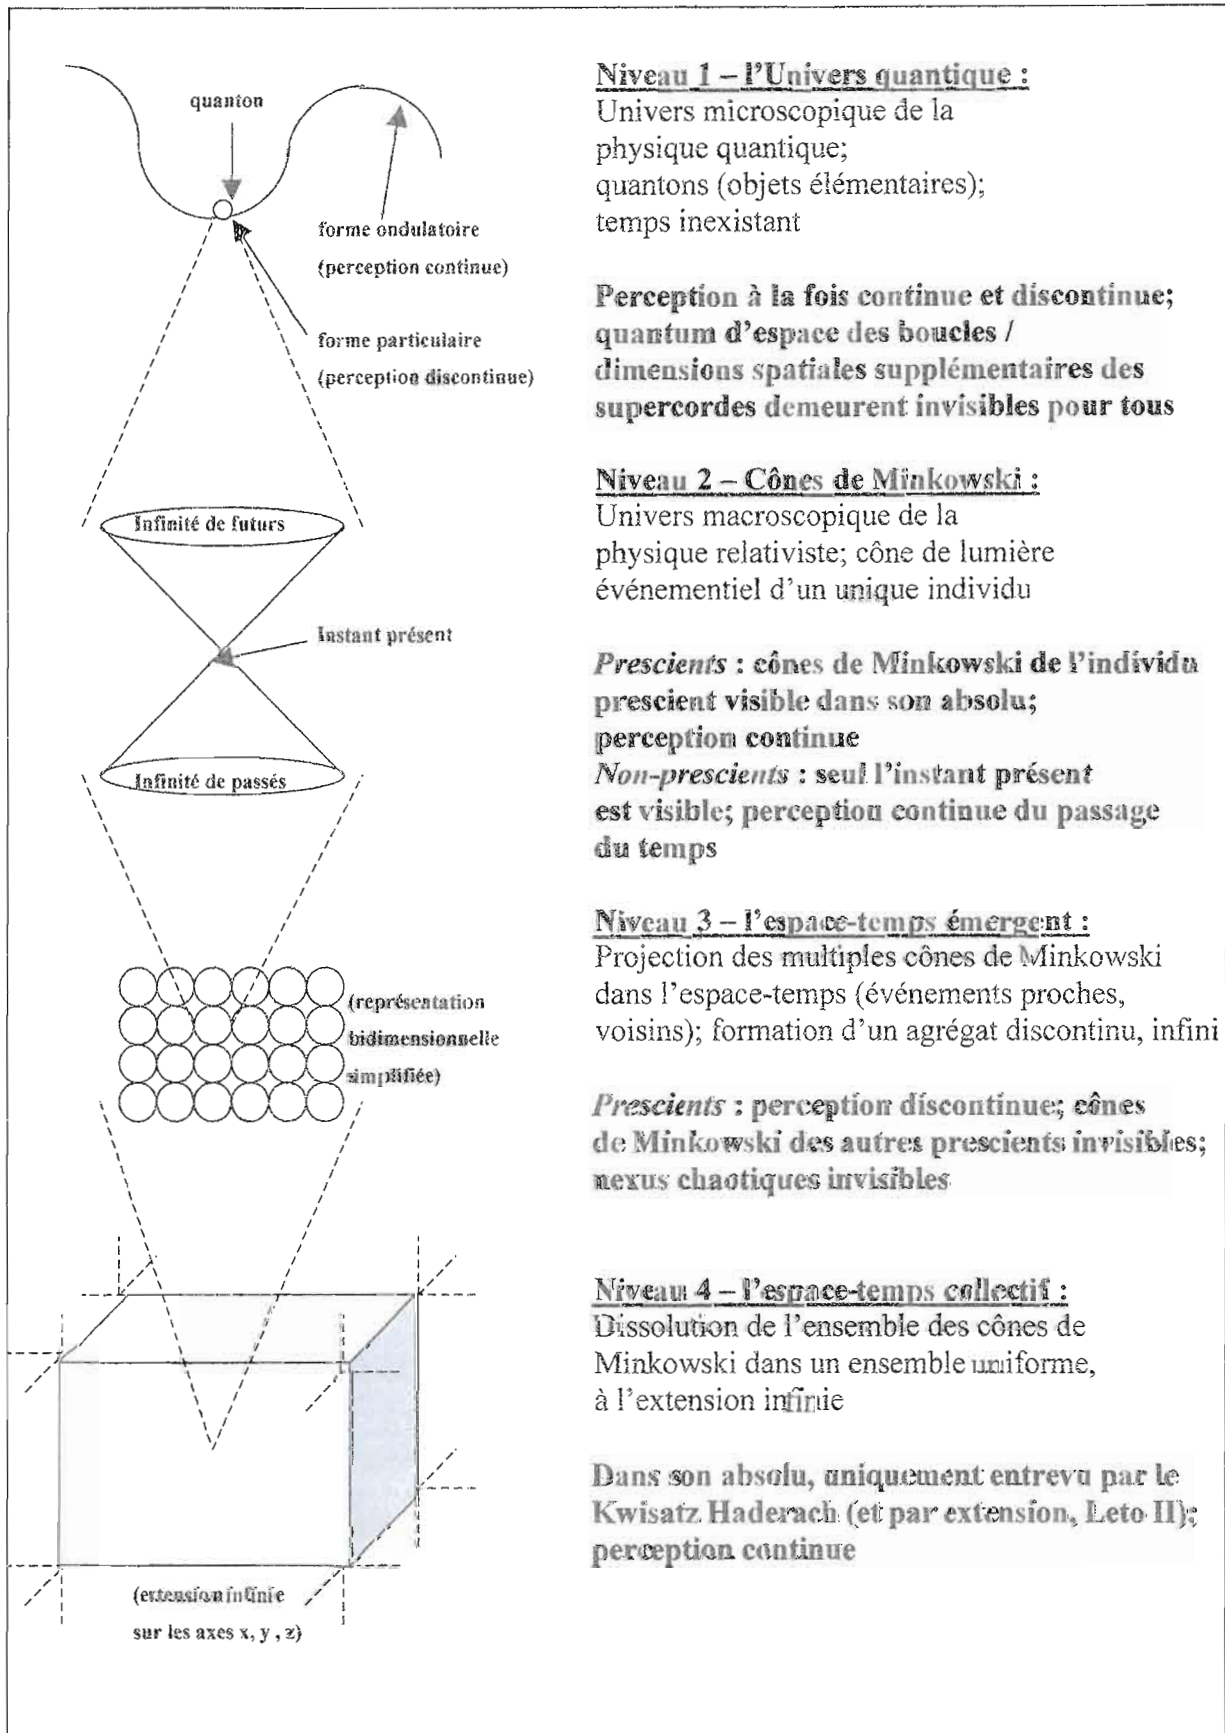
quanton

forme ondulatoire (perception continue)

forme particulaire (perception discontinue)

Infinité de futurs

Instant présent

Infinité de passés

(représentation bidimensionnelle simplifiée)

(extension infinie sur les axes x, y, z)

Niveau 1 – l'Univers quantique :
Univers microscopique de la physique quantique; quantons (objets élémentaires); temps inexistant

Perception à la fois continue et discontinue; quantum d'espace des boucles / dimensions spatiales supplémentaires des supercordes demeurent invisibles pour tous

Niveau 2 – Cônes de Minkowski :
Univers macroscopique de la physique relativiste; cône de lumière événementiel d'un unique individu

Prescients : cônes de Minkowski de l'individu prescient visible dans son absolu; perception continue
Non-prescients : seul l'instant présent est visible; perception continue du passage du temps

Niveau 3 – l'espace-temps émergent :
Projection des multiples cônes de Minkowski dans l'espace-temps (événements proches, voisins); formation d'un agrégat discontinu, infini

Prescients : perception discontinue; cônes de Minkowski des autres prescients invisibles; nexus chaotiques invisibles

Niveau 4 – l'espace-temps collectif :
Dissolution de l'ensemble des cônes de Minkowski dans un ensemble uniforme, à l'extension infinie

Dans son absolu, uniquement entrevu par le Kwisatz Haderach (et par extension, Leto II); perception continue